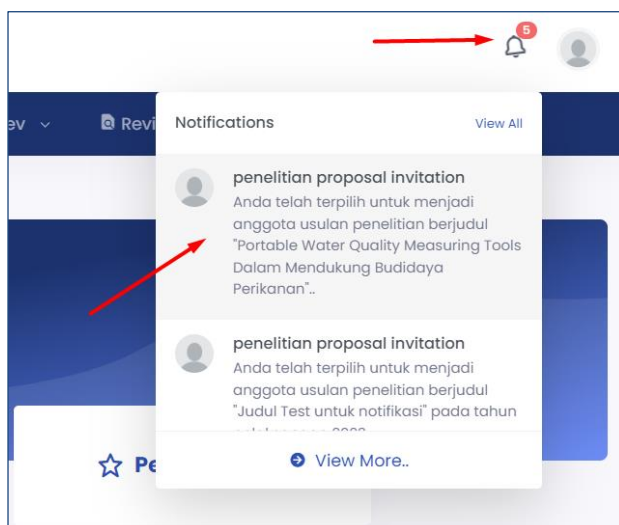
5

ev Revi

Notifications View All

penelitian proposal invitation
Anda telah terpilih untuk menjadi anggota usulan penelitian berjudul "Portable Water Quality Measuring Tools Dalam Mendukung Budidaya Perikanan"..

penelitian proposal invitation
Anda telah terpilih untuk menjadi anggota usulan penelitian berjudul "Judul Test untuk notifikasi" pada tahun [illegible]

View More..

Pe